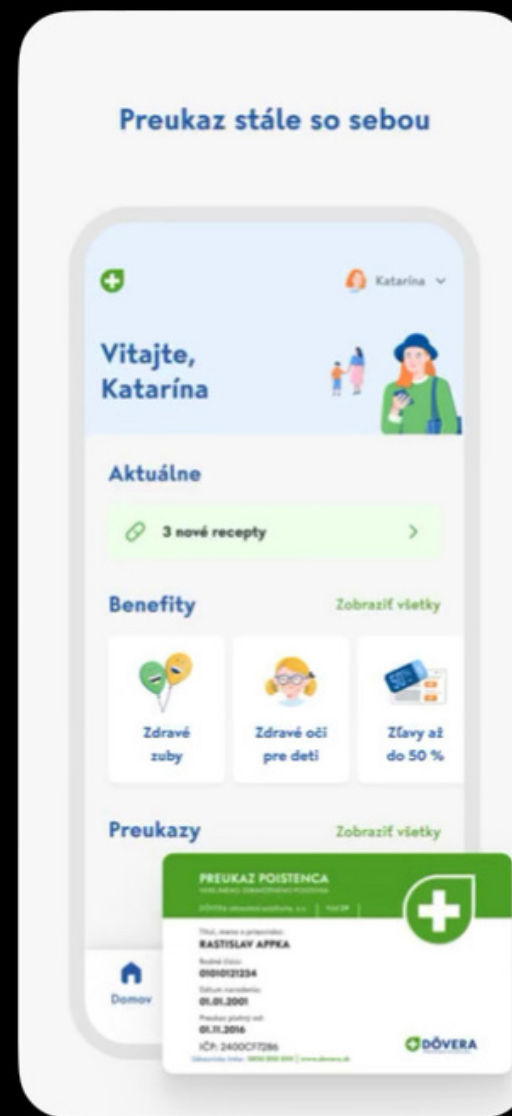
Preukaz stále so sebou

Katarína

Vitajte, Katarína

Aktuálne

3 nové recepty

Benefity

Zobraziť všetky

Zdravé zuby

Zdravé oči pre deti

Zľavy až do 50 %

Preukazy

Zobraziť všetky

PREUKAZ POISTENCA

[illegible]

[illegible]

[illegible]

RASTISLAV APPKA

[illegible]

0101012134

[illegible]

01.01.2001

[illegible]

01.11.2016

IČP: 2400CF7286

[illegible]

DÔVERA

Domov